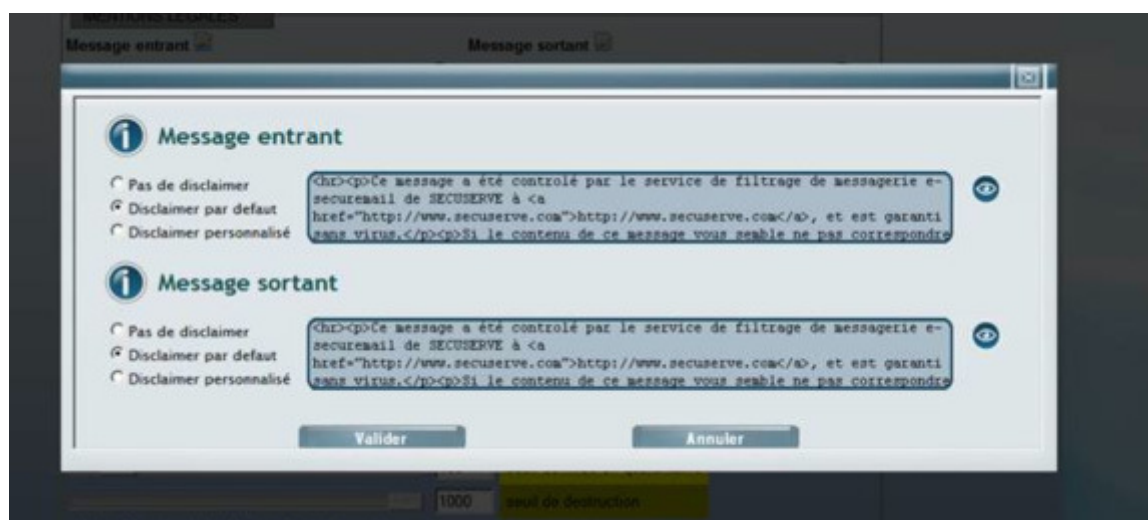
MENTIONS LEGALES

Message entrant

Message sortant

Message entrant

Pas de disclaimer
Disclaimer par defaut
Disclaimer personnalisé

<hr><p>Ce message a été controlé par le service de filtrage de messagerie e-securemail de SECUSERVE à <a href="http://www.secuserve.com">http://www.secuserve.com</a>, et est garanti sans virus.</p><p>Si le contenu de ce message vous semble ne pas correspondre

Message sortant

Pas de disclaimer
Disclaimer par defaut
Disclaimer personnalisé

<hr><p>Ce message a été controlé par le service de filtrage de messagerie e-securemail de SECUSERVE à <a href="http://www.secuserve.com">http://www.secuserve.com</a>, et est garanti sans virus.</p><p>Si le contenu de ce message vous semble ne pas correspondre

Valider

Annuler

1000 seuil de destruction